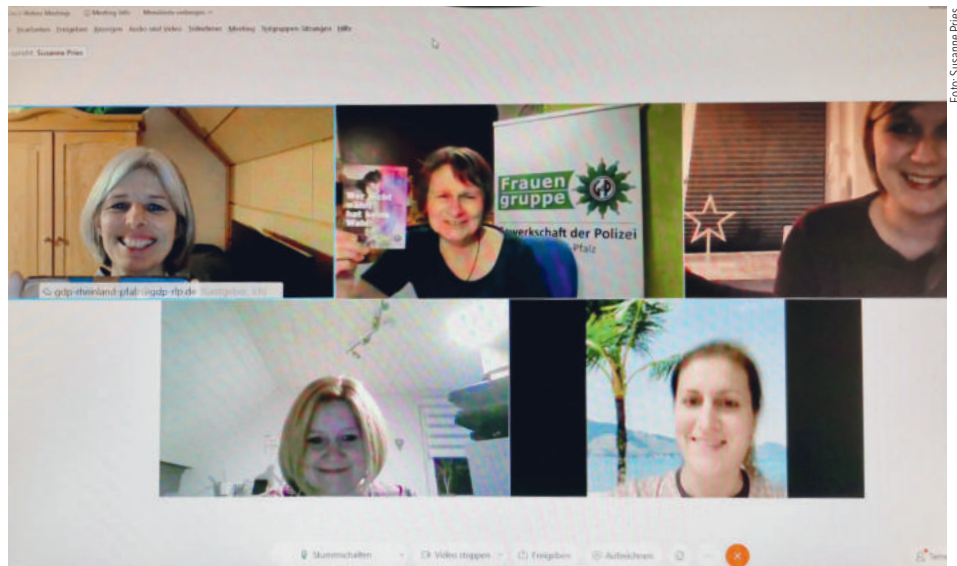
Foto: Susanne Pries

Webex Meetings   Meeting-Info   Menüleiste verbergen

Bearbeiten   Freigeben   Anzeigen   Audio und Video   Teilnehmer   Meeting   Tutgruppen Sitzungen   Hilfe

Susanne Pries

Frauen gruppe

Gewerkschaft der Polizei

Pfalz

gdp-rheinland-pfalz@gdp-rlp.de Gastgeber, ich

Stummschalten   Video stoppen   Freigeben   Aufzeichnen